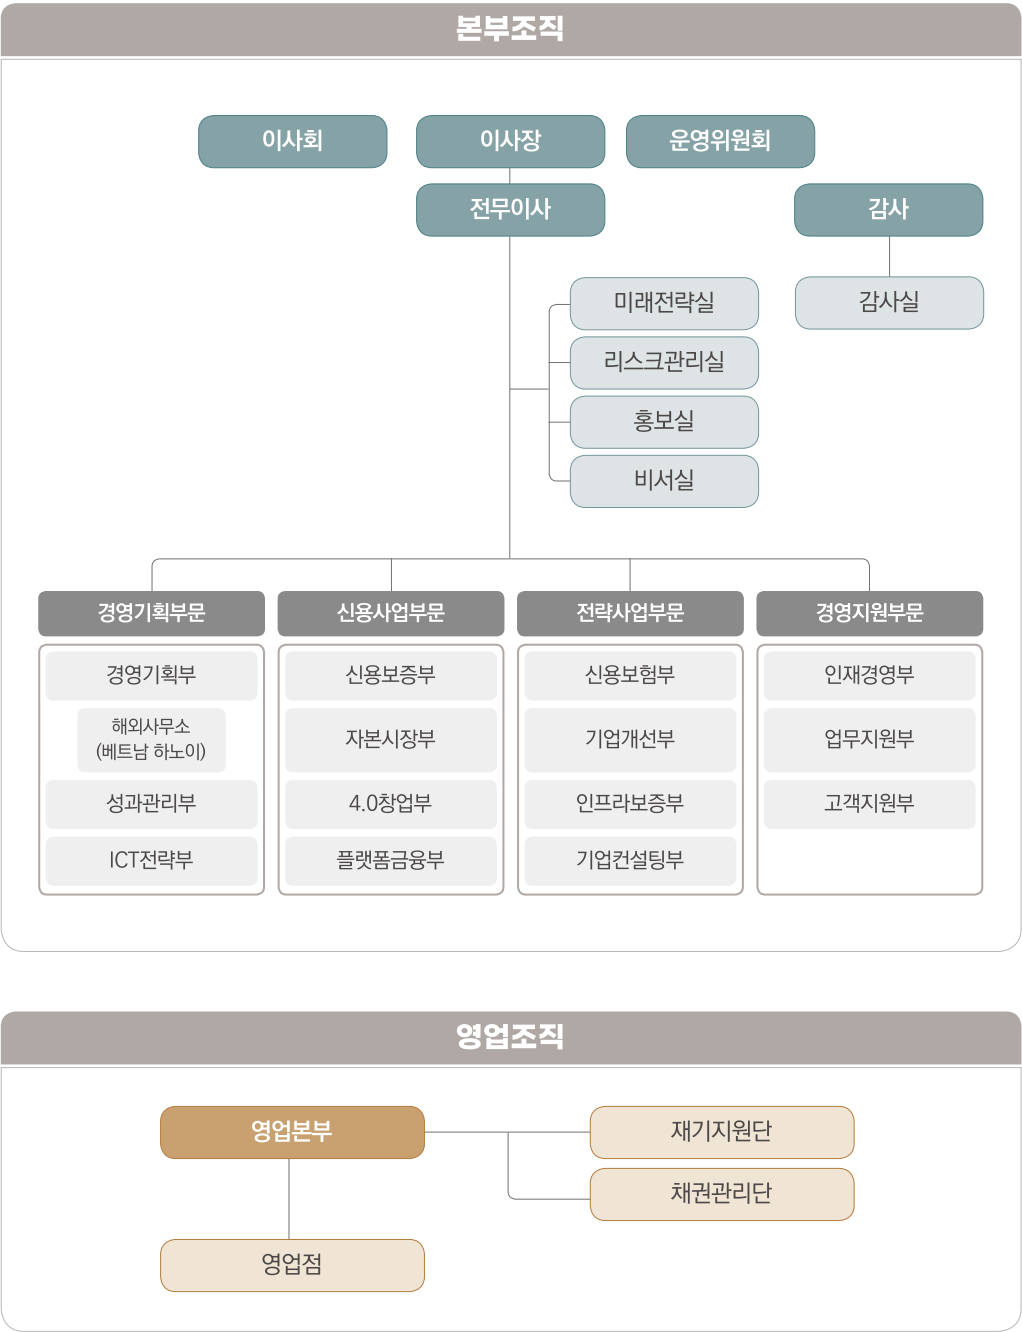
본부조직

이사회

이사장

운영위원회

전무이사

감사

미래전략실

리스크관리실

홍보실

비서실

감사실

경영기획부문

신용사업부문

전략사업부문

경영지원부문

경영기획부

해외사무소
(베트남 하노이)

성과관리부

ICT전략부

신용보증부

자본시장부

4.0창업부

플랫폼금융부

신용보험부

기업개선부

인프라보증부

기업컨설팅부

인재경영부

업무지원부

고객지원부

영업조직

영업본부

재기지원단

채권관리단

영업점